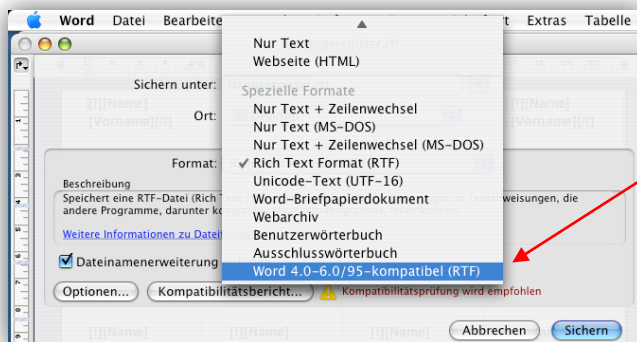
Word Datei Bearbeite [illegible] Extras Tabelle

Nur Text
Webseite (HTML)
Spezielle Formate
Nur Text + Zeilenwechsel
Nur Text (MS-DOS)
Nur Text + Zeilenwechsel (MS-DOS)
✓ Rich Text Format (RTF)
Unicode-Text (UTF-16)
Word-Briefpapierdokument
Webarchiv
Benutzerwörterbuch
Ausschlusswörterbuch
Word 4.0-6.0/95-kompatibel (RTF)

Sichern unter:
Ort:
[!][Name]
[Vorname][/!]

Format:
Beschreibung
Speichert eine RTF-Datei (Rich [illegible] weisungen, die andere Programme, darunter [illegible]

Weitere Informationen zu Datei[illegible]

Dateinamenerweiterung

Optionen... Kompatibilitätsbericht... Kompatibilitätsprüfung wird empfohlen

[!][Name]
[Vorname][/!]

Abbrechen Sichern